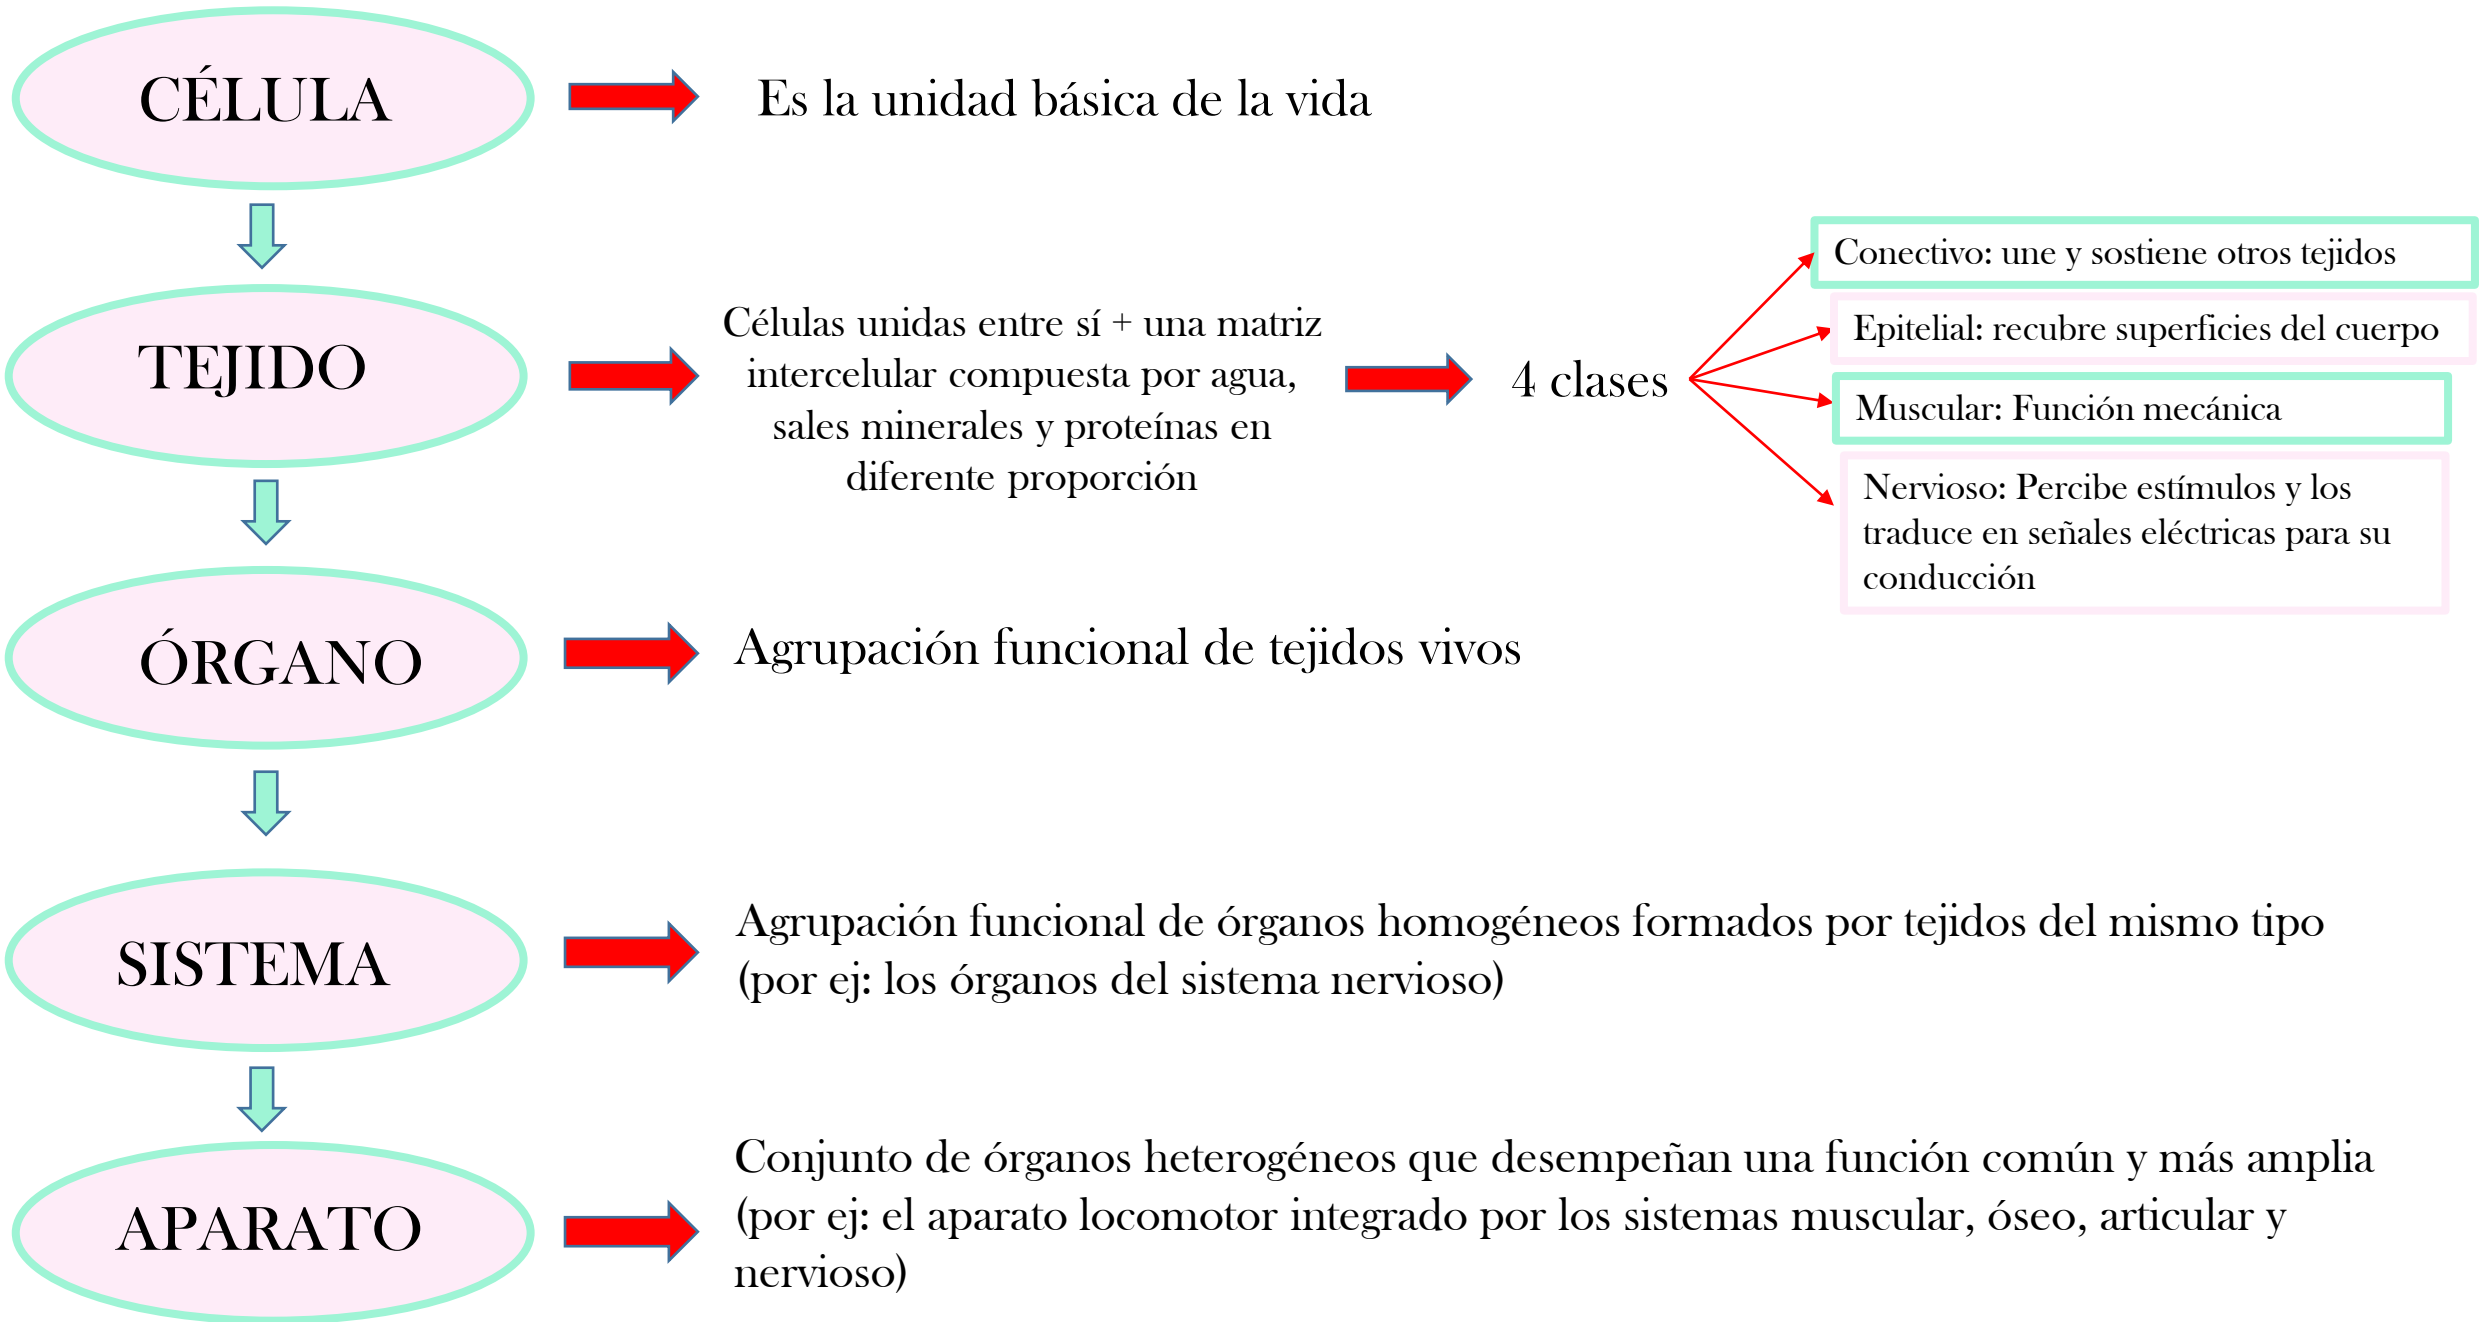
CÉLULA

Es la unidad básica de la vida

TEJIDO

Células unidas entre sí + una matriz intercelular compuesta por agua, sales minerales y proteínas en diferente proporción

4 clases

Conectivo: une y sostiene otros tejidos

Epitelial: recubre superficies del cuerpo

Muscular: Función mecánica

Nervioso: Percibe estímulos y los traduce en señales eléctricas para su conducción

ÓRGANO

Agrupación funcional de tejidos vivos

SISTEMA

Agrupación funcional de órganos homogéneos formados por tejidos del mismo tipo (por ej: los órganos del sistema nervioso)

APARATO

Conjunto de órganos heterogéneos que desempeñan una función común y más amplia (por ej: el aparato locomotor integrado por los sistemas muscular, óseo, articular y nervioso)